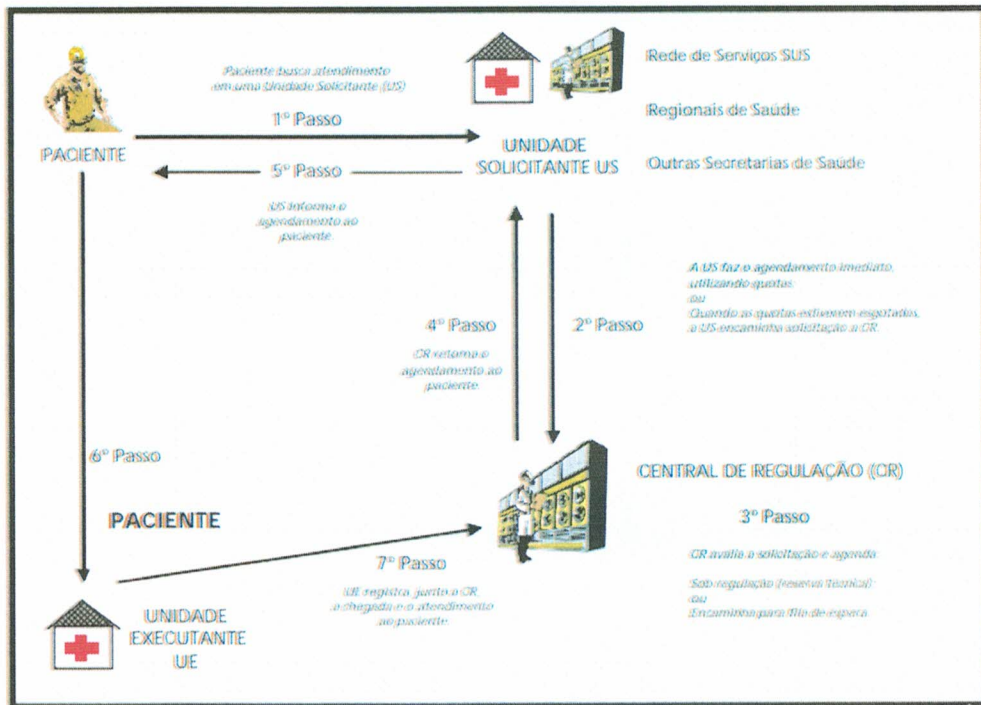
Paciente busca atendimento em uma Unidade Solicitante (US)

1º Passo

PACIENTE

UNIDADE SOLICITANTE US

Rede de Serviços SUS

Regionais de Saúde

Outras Secretarias de Saúde

5º Passo

US informa o agendamento ao paciente

A US faz o agendamento imediato utilizando quotas
ou
Quando as quotas estiverem esgotadas, a US encaminha solicitação a CR

4º Passo

CR retorna o agendamento ao paciente

2º Passo

6º Passo

CENTRAL DE REGULAÇÃO (CR)

PACIENTE

3º Passo

CR avalia a solicitação e agenda

Sob regulação (reserva técnica)
ou
Encaminha para fila de espera

7º Passo

UE registra, junto a CR, a chegada e o atendimento ao paciente

UNIDADE EXECUTANTE UE